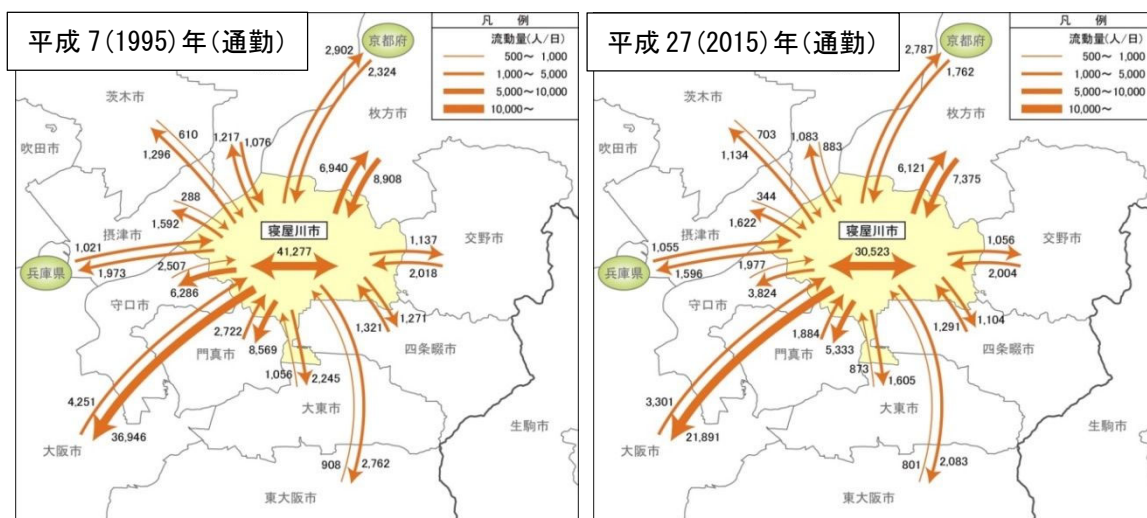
平成7(1995)年(通勤)

凡　例
流動量(人/日)
500〜 1,000
1,000〜 5,000
5,000〜10,000
10,000〜

京都府
2,902
2,324
茨木市
枚方市
吹田市
610
1,217
1,076
1,296
6,940
8,908
288
1,592
摂津市
寝屋川市
41,277
1,021
1,137
交野市
兵庫県
1,973
2,507
2,018
6,286
守口市
2,722
1,321
1,271
門真市
8,569
四条畷市
1,056
2,245
4,251
大東市
36,946
生駒市
大阪市
908
2,762
東大阪市

平成27(2015)年(通勤)

凡　例
流動量(人/日)
500〜 1,000
1,000〜 5,000
5,000〜10,000
10,000〜

京都府
2,787
1,762
茨木市
枚方市
吹田市
703
1,083
883
1,134
6,121
7,375
344
1,622
摂津市
寝屋川市
30,523
1,055
1,056
交野市
兵庫県
1,596
1,977
2,004
3,824
守口市
1,884
1,291
1,104
門真市
5,333
四条畷市
873
1,605
3,301
大東市
21,891
生駒市
大阪市
801
2,083
東大阪市